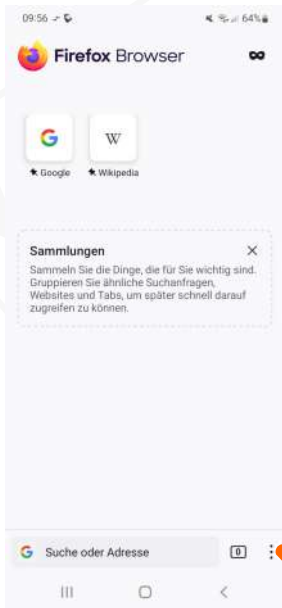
09:56

64%

Firefox Browser

G

W

Google

Wikipedia

Sammlungen

Sammeln Sie die Dinge, die für Sie wichtig sind. Gruppieren Sie ähnliche Suchanfragen, Websites und Tabs, um später schnell darauf zugreifen zu können.

G Suche oder Adresse

0